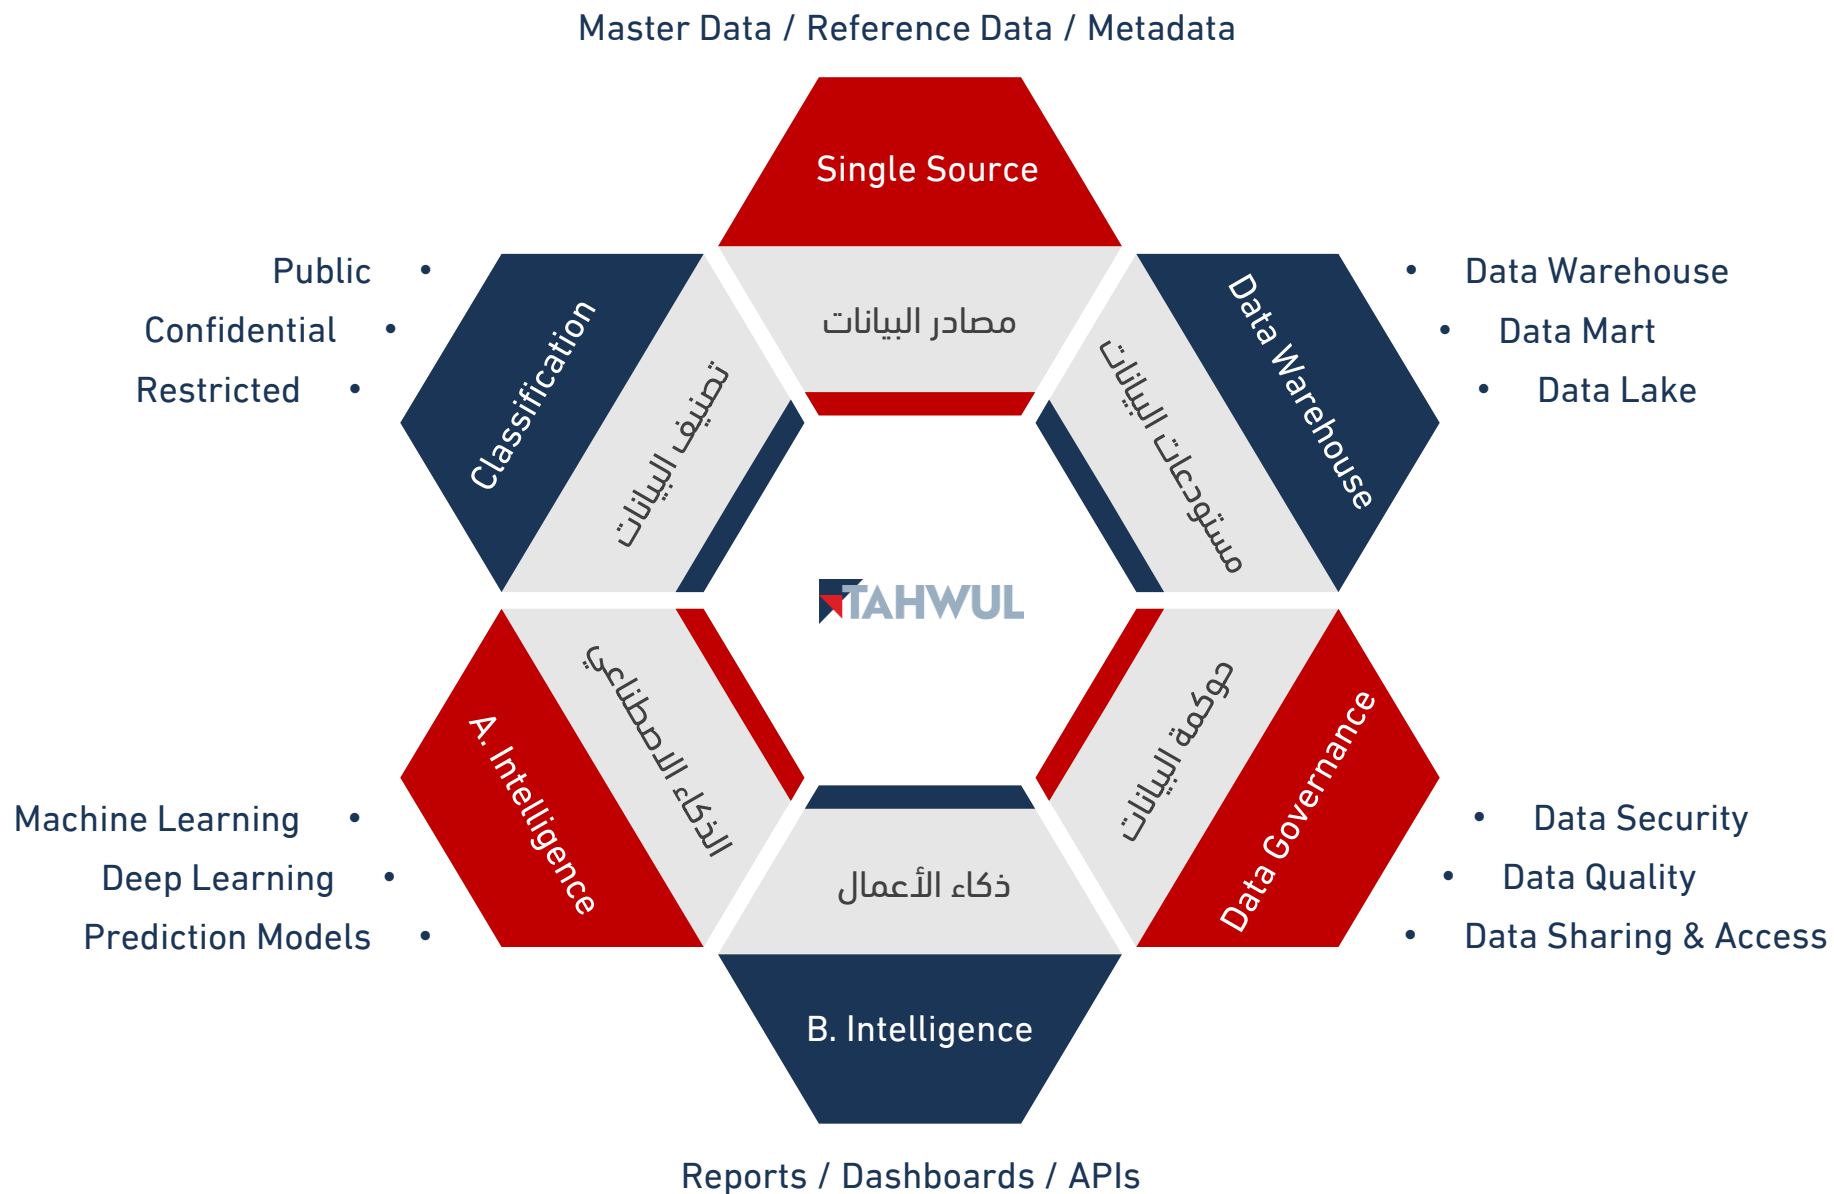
Master Data / Reference Data / Metadata

Single Source

مصادر البيانات

Public •
Confidential •
Restricted •

Classification

تصنيف البيانات

• Data Warehouse
• Data Mart
• Data Lake

Data Warehouse

مستودعات البيانات

TAHWUL

A. Intelligence

الذكاء الاصطناعي

Machine Learning •
Deep Learning •
Prediction Models •

حوكمة البيانات

Data Governance

• Data Security
• Data Quality
• Data Sharing & Access

ذكاء الأعمال

B. Intelligence

Reports / Dashboards / APIs